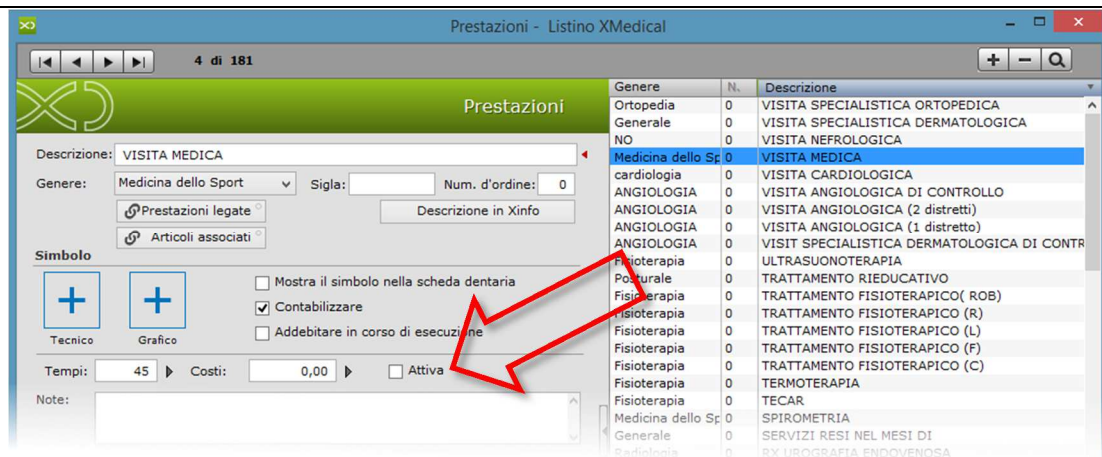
Prestazioni - Listino XMedical

4 di 181

Prestazioni

Descrizione: VISITA MEDICA

Genere: Medicina dello Sport

Sigla:

Num. d'ordine: 0

Prestazioni legate

Descrizione in Xinfo

Articoli associati

Simbolo

Tecnico

Grafico

Mostra il simbolo nella scheda dentaria

Contabilizzare

Addebitare in corso di esecuzione

Tempi: 45

Costi: 0,00

Attiva

Note:

| Genere | N. | Descrizione |
|---|---|---|
| Ortopedia | 0 | VISITA SPECIALISTICA ORTOPEDICA |
| Generale | 0 | VISITA SPECIALISTICA DERMATOLOGICA |
| NO | 0 | VISITA NEFROLOGICA |
| Medicina dello Sp | 0 | VISITA MEDICA |
| cardiologia | 0 | VISITA CARDIOLOGICA |
| ANGIOLOGIA | 0 | VISITA ANGIOLOGICA DI CONTROLLO |
| ANGIOLOGIA | 0 | VISITA ANGIOLOGICA (2 distretti) |
| ANGIOLOGIA | 0 | VISITA ANGIOLOGICA (1 distretto) |
| ANGIOLOGIA | 0 | VISIT SPECIALISTICA DERMATOLOGICA DI CONTR |
| Fisioterapia | 0 | ULTRASUONOTERAPIA |
| Posturale | 0 | TRATTAMENTO RIEDUCATIVO |
| Fisioterapia | 0 | TRATTAMENTO FISIOTERAPICO( ROB) |
| Fisioterapia | 0 | TRATTAMENTO FISIOTERAPICO (R) |
| Fisioterapia | 0 | TRATTAMENTO FISIOTERAPICO (L) |
| Fisioterapia | 0 | TRATTAMENTO FISIOTERAPICO (F) |
| Fisioterapia | 0 | TRATTAMENTO FISIOTERAPICO (C) |
| Fisioterapia | 0 | TERMOTERAPIA |
| Fisioterapia | 0 | TECAR |
| Medicina dello Sp | 0 | SPIROMETRIA |
| Generale | 0 | SERVIZI RESI NEL MESI DI |
| Radiologia | 0 | RX UROGRAFIA ENDOVENOSA |